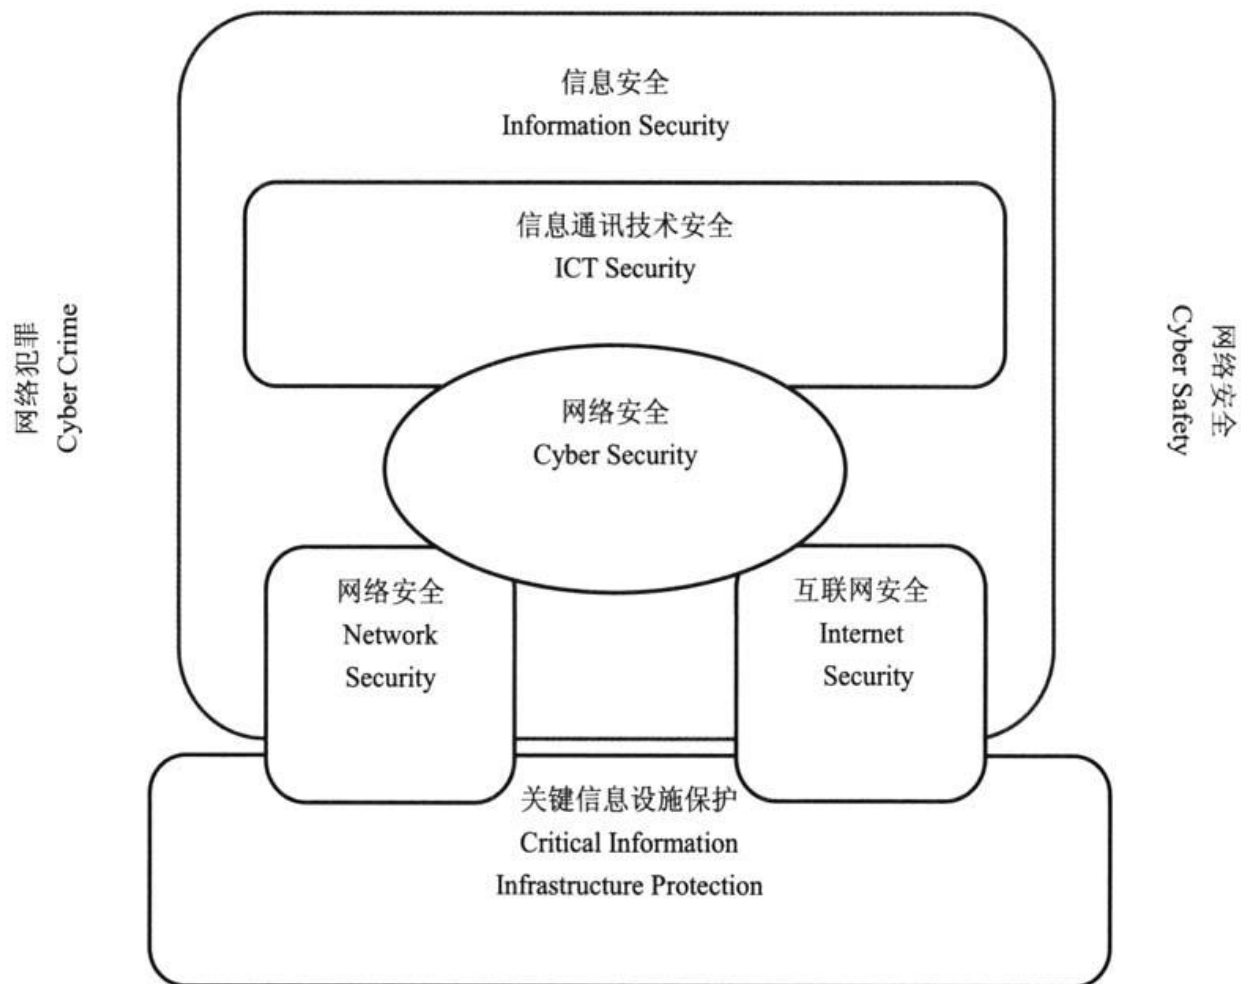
信息安全
Information Security

信息通讯技术安全
ICT Security

网络犯罪
Cyber Crime

网络安全
Cyber Security

网络安全
Cyber Safety

网络安全
Network Security

互联网安全
Internet Security

关键信息设施保护
Critical Information Infrastructure Protection